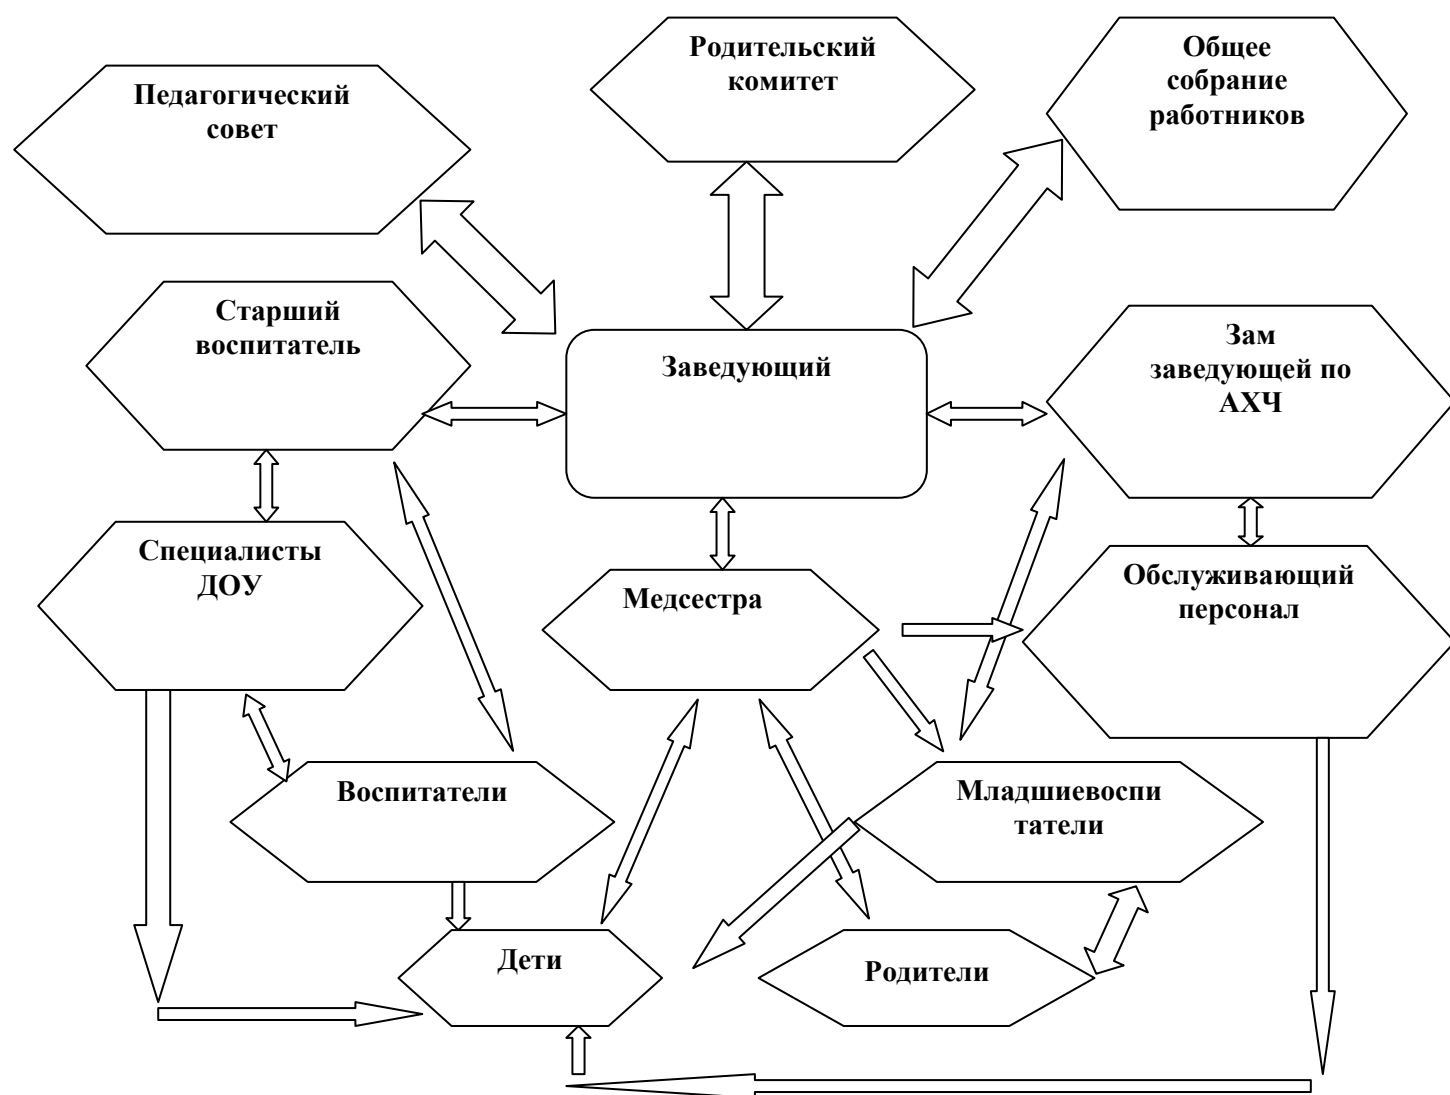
Педагогический совет

Родительский комитет

Общее собрание работников

Старший воспитатель

Заведующий

Зам заведующей по АХЧ

Специалисты ДОУ

Медсестра

Обслуживающий персонал

Воспитатели

Младшиевоспи татели

Дети

Родители